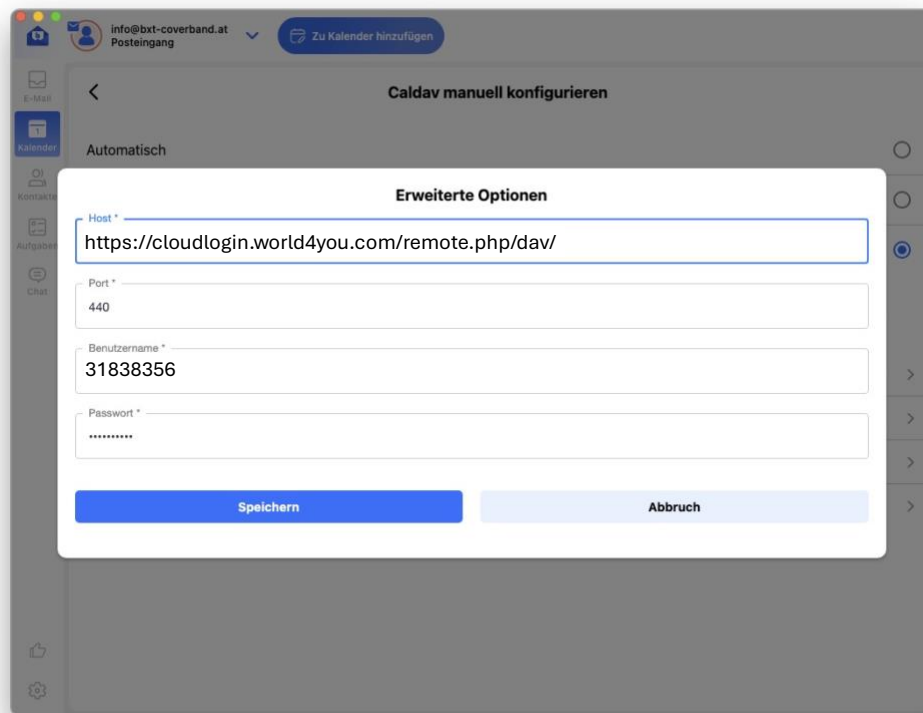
info@bxt-coverband.at
Posteingang

Zu Kalender hinzufügen

E-Mail
Kalender
Kontakte
Aufgaben
Chat

Caldav manuell konfigurieren

Automatisch

Erweiterte Optionen

Host *
https://cloudlogin.world4you.com/remote.php/dav/

Port *
440

Benutzername *
31838356

Passwort *
••••••••••

Speichern

Abbruch